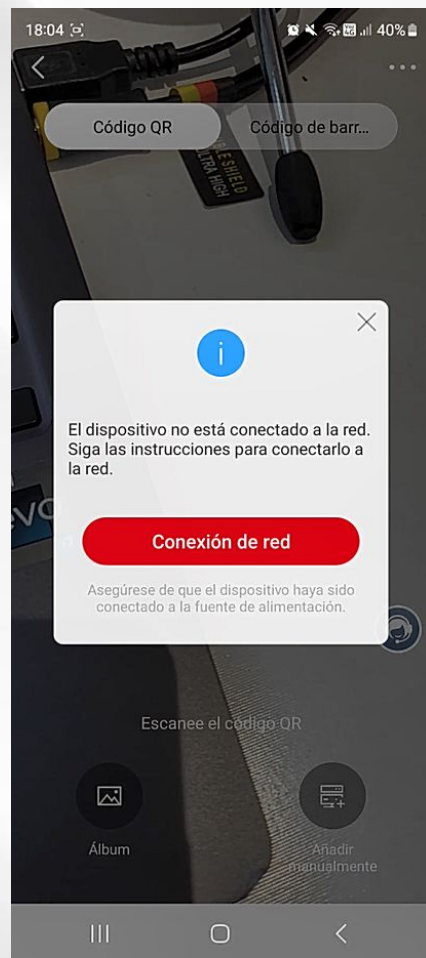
18:04

40%

Código QR

Código de barr...

El dispositivo no está conectado a la red. Siga las instrucciones para conectarlo a la red.

Conexión de red

Asegúrese de que el dispositivo haya sido conectado a la fuente de alimentación.

Escanee el código QR

Álbum

Añadir manualmente